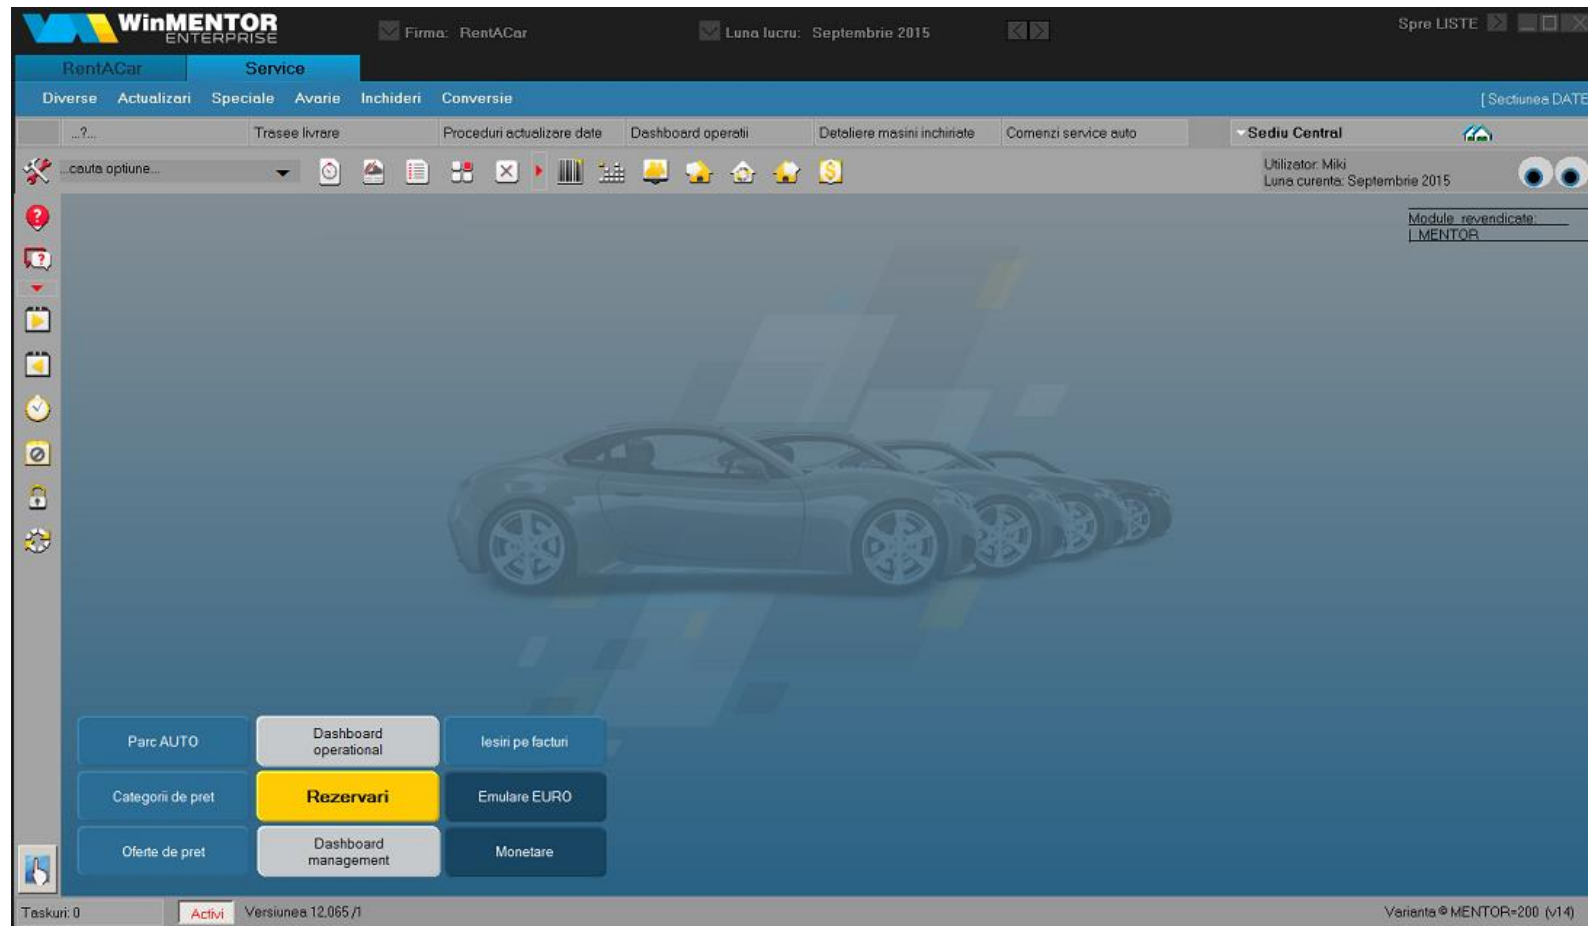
WinMENTOR ENTERPRISE

Firma: RentACar

Luna lucru: Septembrie 2015

Spre LISTE

RentACar | Service

Diverse | Actualizari | Speciale | Avarie | Inchideri | Conversie

[ Sectiunea DATE

...?... | Trasee livrare | Proceduri actualizare date | Dashboard operatii | Detaliere masini inchiriate | Comenzi service auto

Sediu Central

...cauta optiune...

Utilizator: Miki
Luna curenta: Septembrie 2015

Module revendicate:
[ MENTOR

Parc AUTO | Dashboard operational | Iesiri pe facturi
Categorii de pret | Rezervari | Emulare EURO
Oferte de pret | Dashboard management | Monetare

Taskuri: 0 | Activi | Versiunea 12.065 /1

Varianta ® MENTOR=200 (v14)